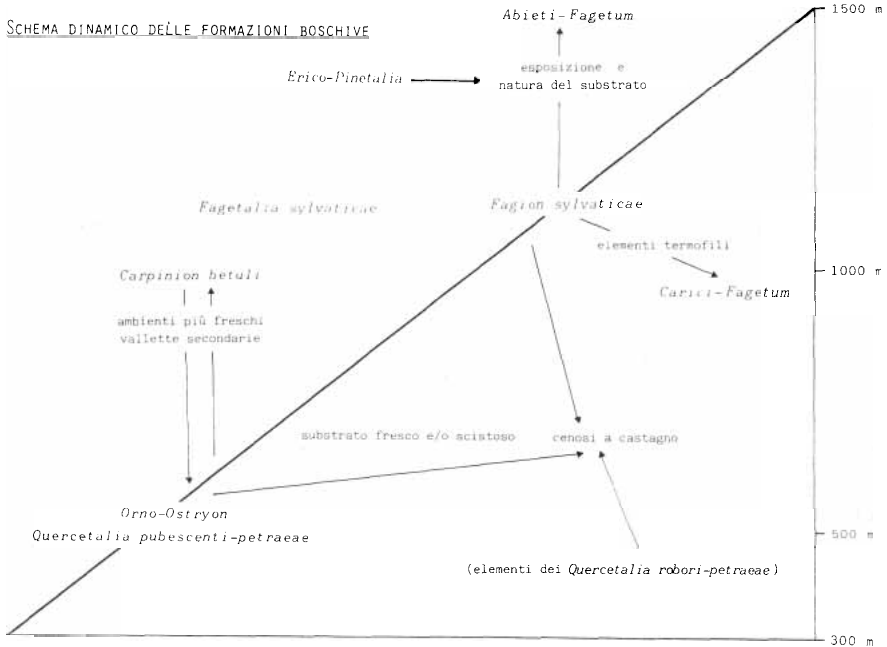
SCHEMA DINAMICO DELLE FORMAZIONI BOSCHIVE

Abieti-Fagetum

1500 m

Erico-Pinetalia

esposizione e natura del substrato

Fagetalia sylvaticae

Fagion sylvaticae

elementi termofili

Carpinion betuli

1000 m

Carici-Fagetum

ambienti più freschi vallette secondarie

substrato fresco e/o scistoso

cenosi a castagno

Orno-Ostryon
Quercetalia pubescenti-petraeae

500 m

(elementi dei Quercetalia robori-petraeae)

300 m